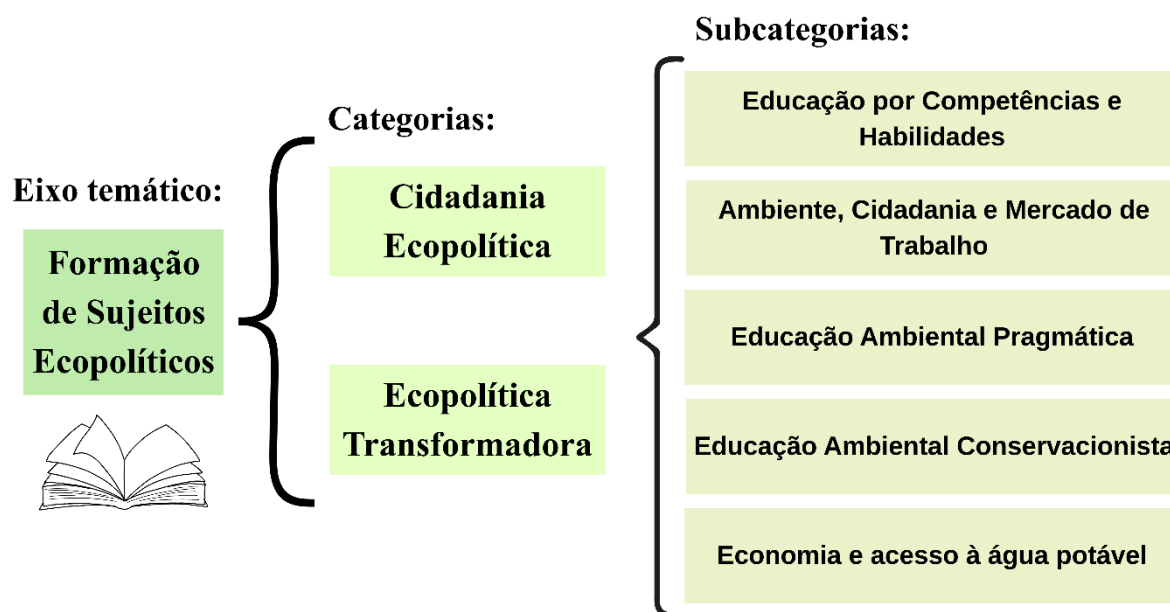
Eixo temático:

Formação de Sujeitos Ecopolíticos

Categorias:

Cidadania Ecopolítica

Ecopolítica Transformadora

Subcategorias:

Educação por Competências e Habilidades

Ambiente, Cidadania e Mercado de Trabalho

Educação Ambiental Pragmática

Educação Ambiental Conservacionista

Economia e acesso à água potável